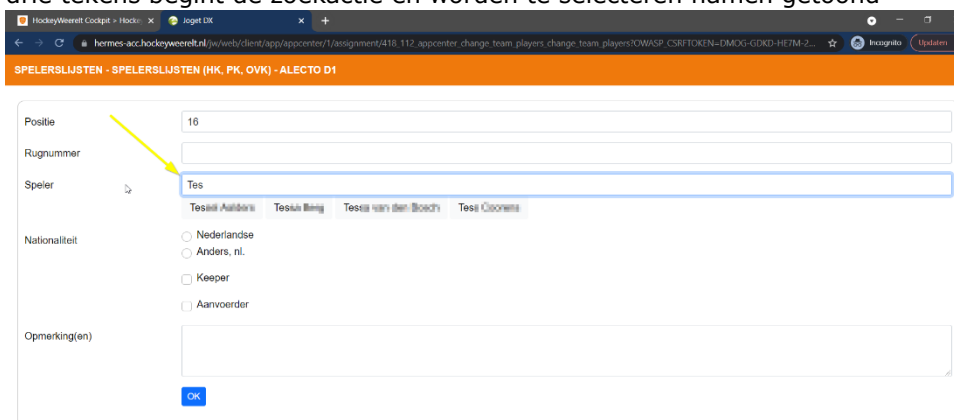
drie tekens begint de zoekactie en worden te selecteren namen getoond

HockeyWeerelt Cockpit > Hocke ×
Joget DX ×
+
hermes-acc.hockeyweerelt.nl/jw/web/client/app/appcenter/1/assignment/418_112_appcenter_change_team_players_change_team_players?OWASP_CSRFTOKEN=DMOG-GDKD-HE7M-2...
Incognito
Updaten

SPELERSLIJSTEN - SPELERSLIJSTEN (HK, PK, OVK) - ALECTO D1

Positie
16
Rugnummer
Speler
Tes
Tess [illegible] Tess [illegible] Tess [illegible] Tess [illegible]
Nationaliteit
Nederlandse
Anders, nl.
Keeper
Aanvoerder
Opmerking(en)
OK